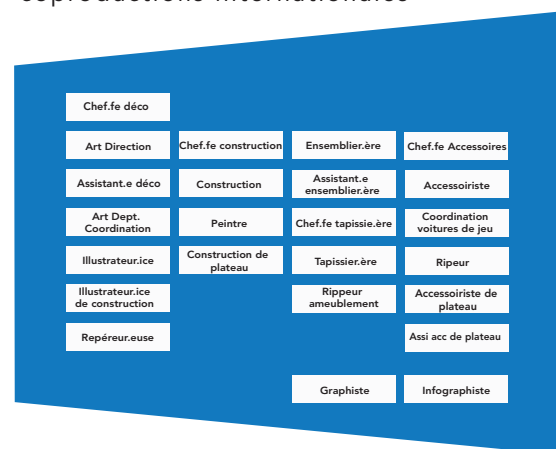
coproductions internationales

Chef.fe déco

Art Direction

Assistant.e déco

Art Dept. Coordination

Illustrateur.ice

Illustrateur.ice de construction

Repéreur.euse

Chef.fe construction

Construction

Peintre

Construction de plateau

Ensemblier.ère

Assistant.e ensemblier.ère

Chef.fe tapissie.ère

Tapissier.ère

Rippeur ameublement

Graphiste

Chef.fe Accessoires

Accessoiriste

Coordination voitures de jeu

Ripeur

Accessoiriste de plateau

Assi acc de plateau

Infographiste